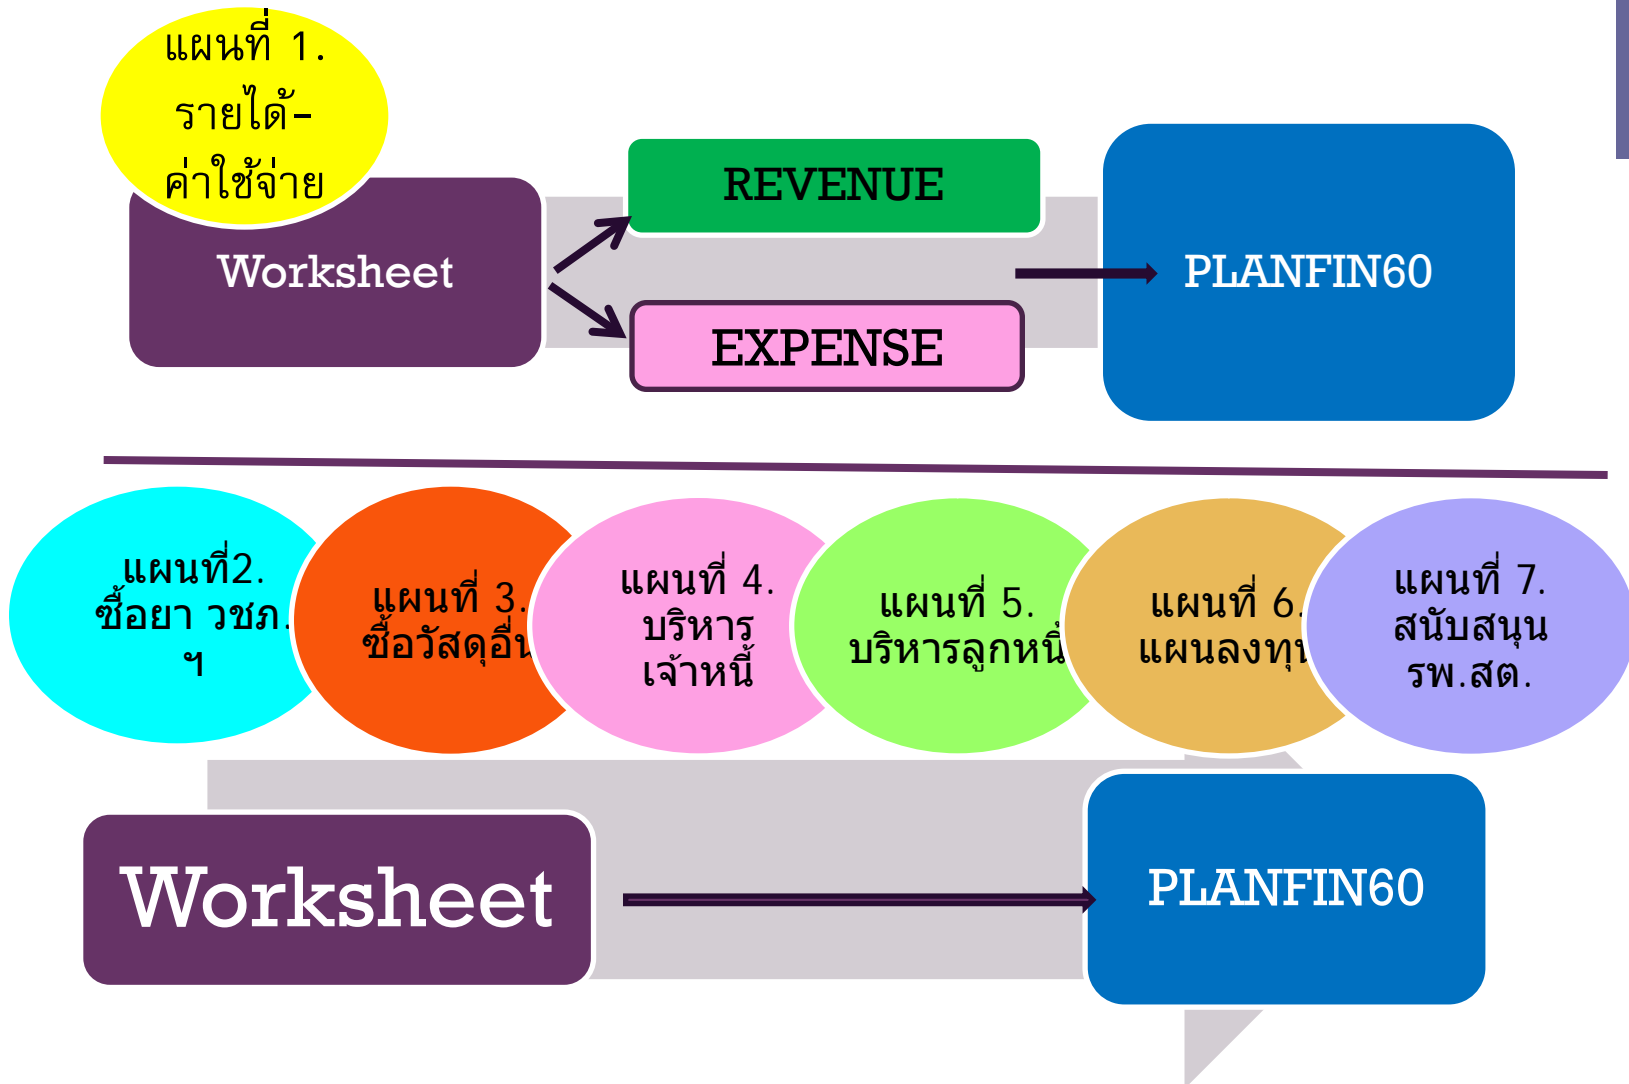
แผนที่ 1. รายได้-ค่าใช้จ่าย

Worksheet

REVENUE

EXPENSE

PLANFIN60

แผนที่2. ซื้อยา วชภ. ฯ

แผนที่ 3. ซื้อวัสดุอื่น

แผนที่ 4. บริหารเจ้าหนี้

แผนที่ 5. บริหารลูกหนี้

แผนที่ 6. แผนลงทุน

แผนที่ 7. สนับสนุน รพ.สต.

Worksheet

PLANFIN60